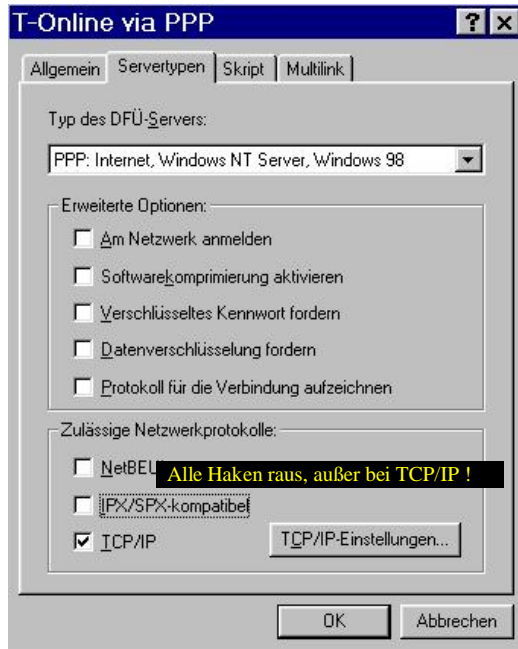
T-Online via PPP

?

Allgemein | Servertypen | Skript | Multilink

Typ des DFÜ-Servers:

PPP: Internet, Windows NT Server, Windows 98

Erweiterte Optionen:

Am Netzwerk anmelden

Softwarekomprimierung aktivieren

Verschlüsseltes Kennwort fordern

Datenverschlüsselung fordern

Protokoll für die Verbindung aufzeichnen

Zulässige Netzwerkprotokolle:

NetBEU

Alle Haken raus, außer bei TCP/IP !

IPX/SPX-kompatibel

TCP/IP

TCP/IP-Einstellungen...

OK

Abbrechen